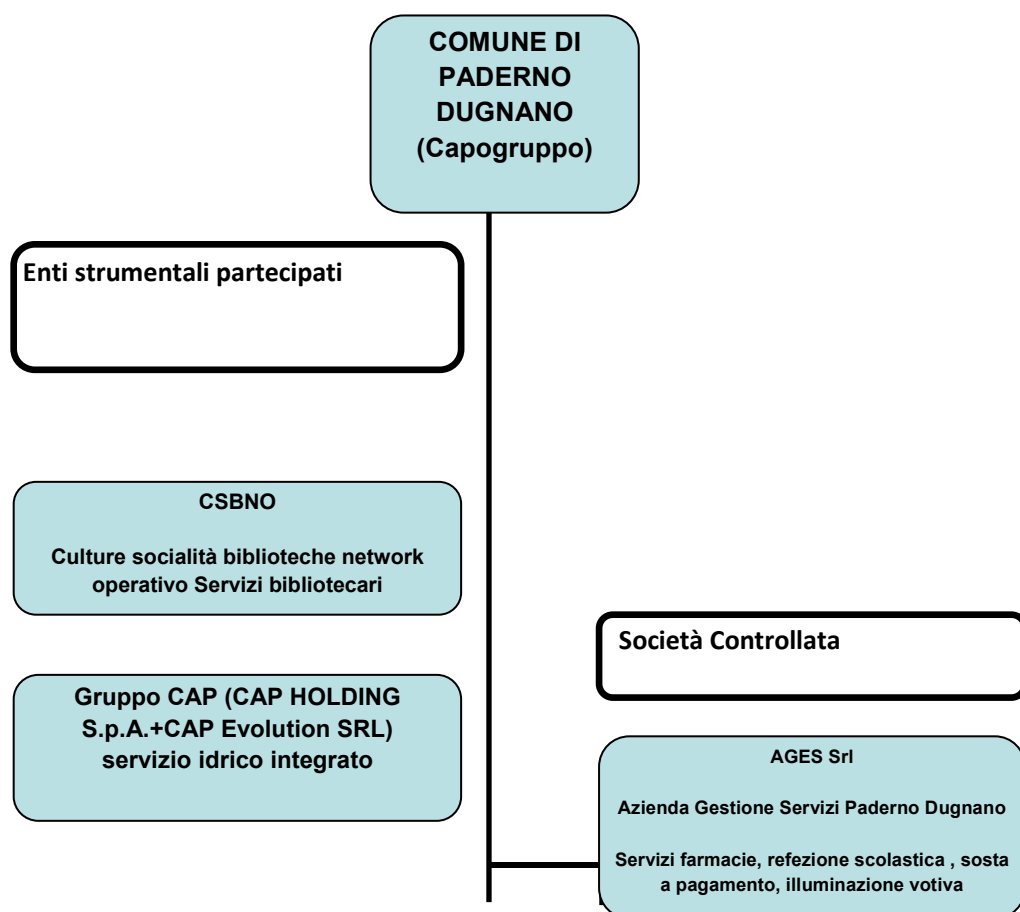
COMUNE DI PADERNO DUGNANO (Capogruppo)

Enti strumentali partecipati

CSBNO

Culture socialità biblioteche network operativo Servizi bibliotecari

Gruppo CAP (CAP HOLDING S.p.A.+CAP Evolution SRL) servizio idrico integrato

Società Controllata

AGES Srl

Azienda Gestione Servizi Paderno Dugnano

Servizi farmacie, refezione scolastica , sosta a pagamento, illuminazione votiva